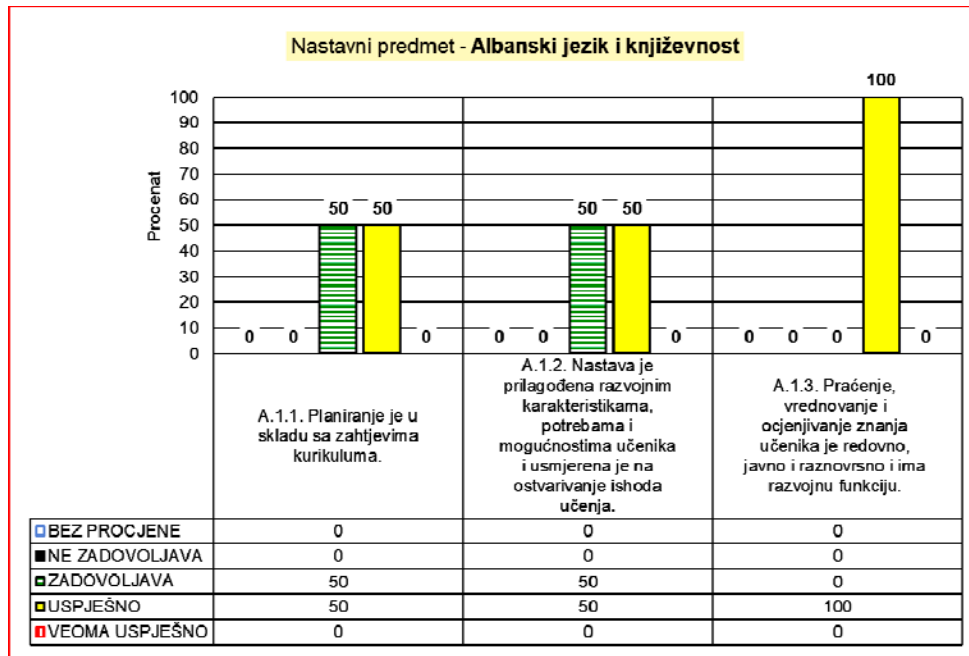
Nastavni predmet - **Albanski jezik i književnost**

Procenat

100
90
80
70
60
50
40
30
20
10
0

0 0 50 50 0
0 0 50 50 0
0 0 0 100 0

| | A.1.1. Planiranje je u skladu sa zahtjevima kurikuluma. | A.1.2. Nastava je prilagođena razvojnim karakteristikama, potrebama i mogućnostima učenika i usmjerena je na ostvarivanje ishoda učenja. | A.1.3. Praćenje, vrednovanje i ocjenjivanje znanja učenika je redovno, javno i raznovrsno i ima razvojnu funkciju. |
|---|---|---|---|
| BEZ PROCJENE | 0 | 0 | 0 |
| NE ZADOVOLJAVA | 0 | 0 | 0 |
| ZADOVOLJAVA | 50 | 50 | 0 |
| USPJEŠNO | 50 | 50 | 100 |
| VEOMA USPJEŠNO | 0 | 0 | 0 |